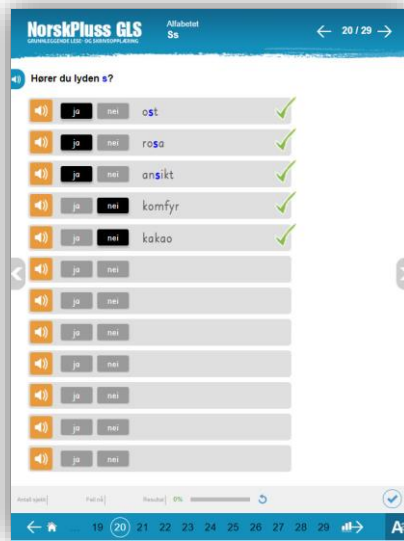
NorskPluss GLS
GRUNNLEGGENDE LESE- OG SKRIVEOPPLÆRING
Alfabetet
Ss
← 20 / 29 →

Hører du lyden s?

ja nei ost
ja nei rosa
ja nei ansikt
ja nei komfyr
ja nei kakao
ja nei
ja nei
ja nei
ja nei
ja nei
ja nei
ja nei

Antall spørsmål | Feil nå | Resultat 0%

19 20 21 22 23 24 25 26 27 28 29